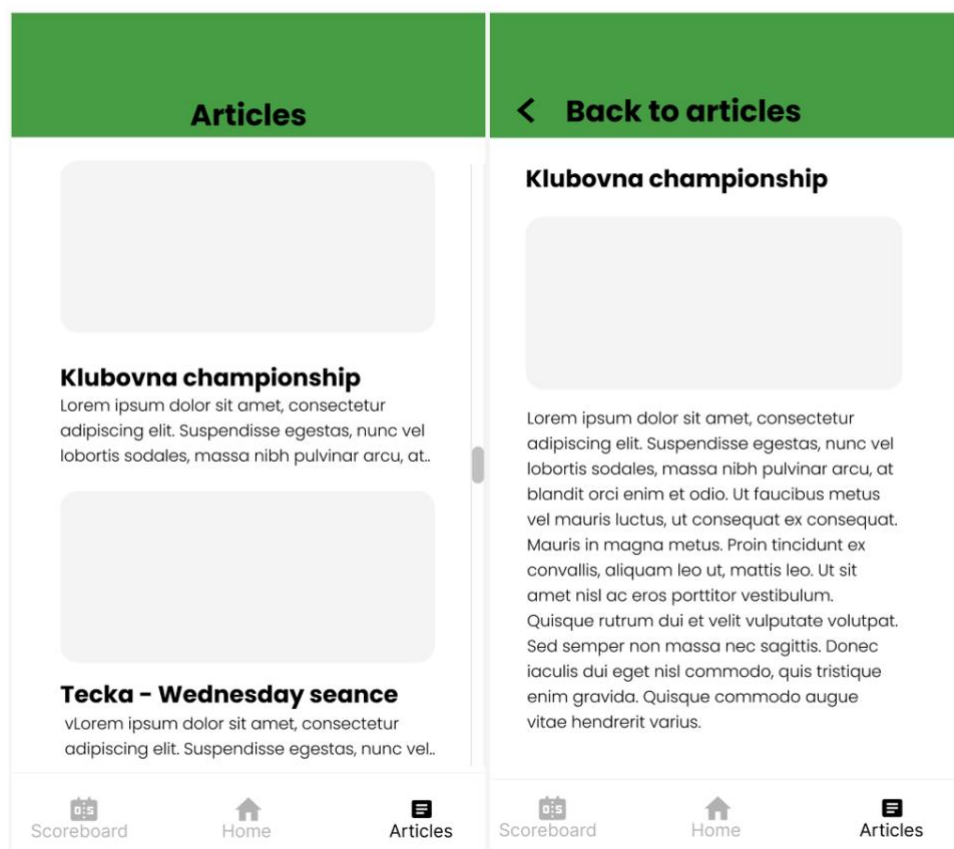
Articles

Klubovna championship

Lorem ipsum dolor sit amet, consectetur adipiscing elit. Suspendisse egestas, nunc vel lobortis sodales, massa nibh pulvinar arcu, at..

Tecka - Wednesday seance

vLorem ipsum dolor sit amet, consectetur adipiscing elit. Suspendisse egestas, nunc vel..

0:5 Scoreboard Home Articles

< Back to articles

Klubovna championship

Lorem ipsum dolor sit amet, consectetur adipiscing elit. Suspendisse egestas, nunc vel lobortis sodales, massa nibh pulvinar arcu, at blandit orci enim et odio. Ut faucibus metus vel mauris luctus, ut consequat ex consequat. Mauris in magna metus. Proin tincidunt ex convallis, aliquam leo ut, mattis leo. Ut sit amet nisl ac eros porttitor vestibulum. Quisque rutrum dui et velit vulputate volutpat. Sed semper non massa nec sagittis. Donec iaculis dui eget nisl commodo, quis tristique enim gravida. Quisque commodo augue vitae hendrerit varius.

0:5 Scoreboard Home Articles